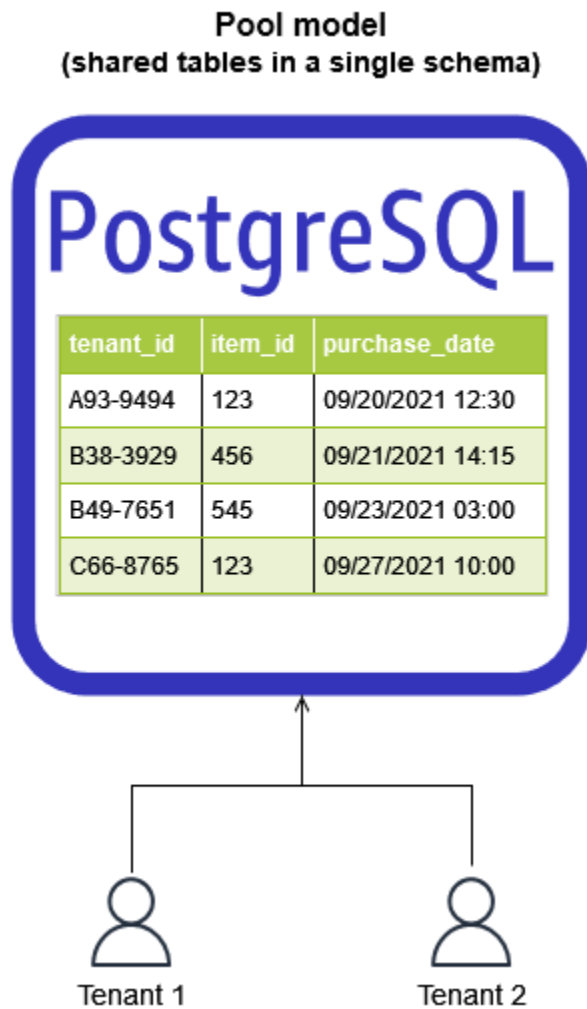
Pool model
(shared tables in a single schema)

PostgreSQL

| tenant_id | item_id | purchase_date |
|---|---|---|
| A93-9494 | 123 | 09/20/2021 12:30 |
| B38-3929 | 456 | 09/21/2021 14:15 |
| B49-7651 | 545 | 09/23/2021 03:00 |
| C66-8765 | 123 | 09/27/2021 10:00 |

Tenant 1

Tenant 2